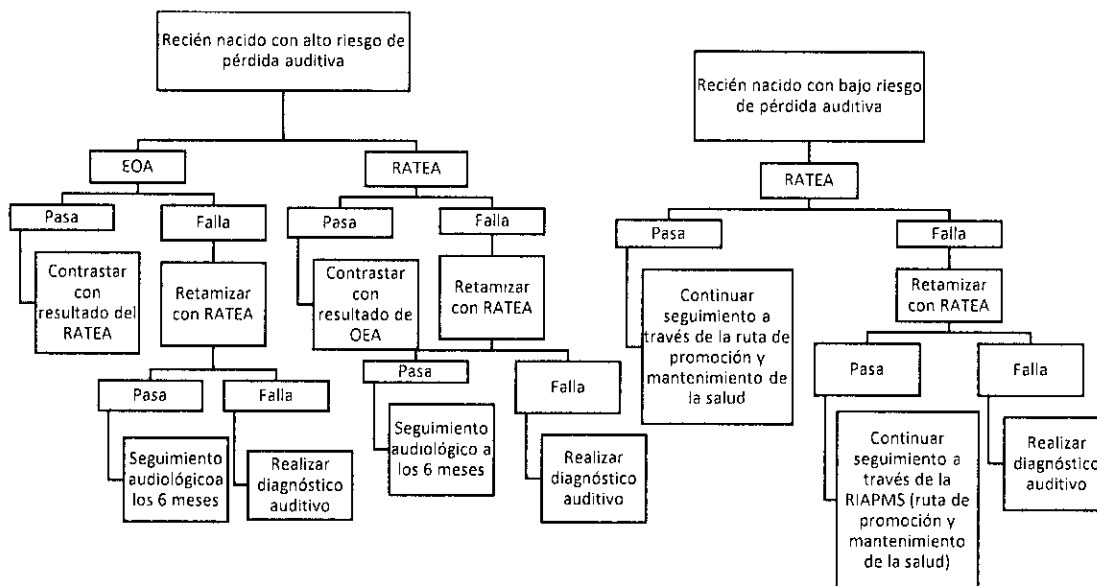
Recién nacido con alto riesgo de pérdida auditiva

EOA

Pasa

Contrastar con resultado del RATEA

Falla

Retamizar con RATEA

Pasa

Seguimiento audiológicoa los 6 meses

Falla

Realizar diagnóstico auditivo

RATEA

Pasa

Contrastar con resultado de OEA

Falla

Retamizar con RATEA

Pasa

Seguimiento audiológico a los 6 meses

Falla

Realizar diagnóstico auditivo

Recién nacido con bajo riesgo de pérdida auditiva

RATEA

Pasa

Continuar seguimiento a través de la ruta de promoción y mantenimiento de la salud

Falla

Retamizar con RATEA

Pasa

Continuar seguimiento a través de la RIAPMS (ruta de promoción y mantenimiento de la salud)

Falla

Realizar diagnóstico auditivo